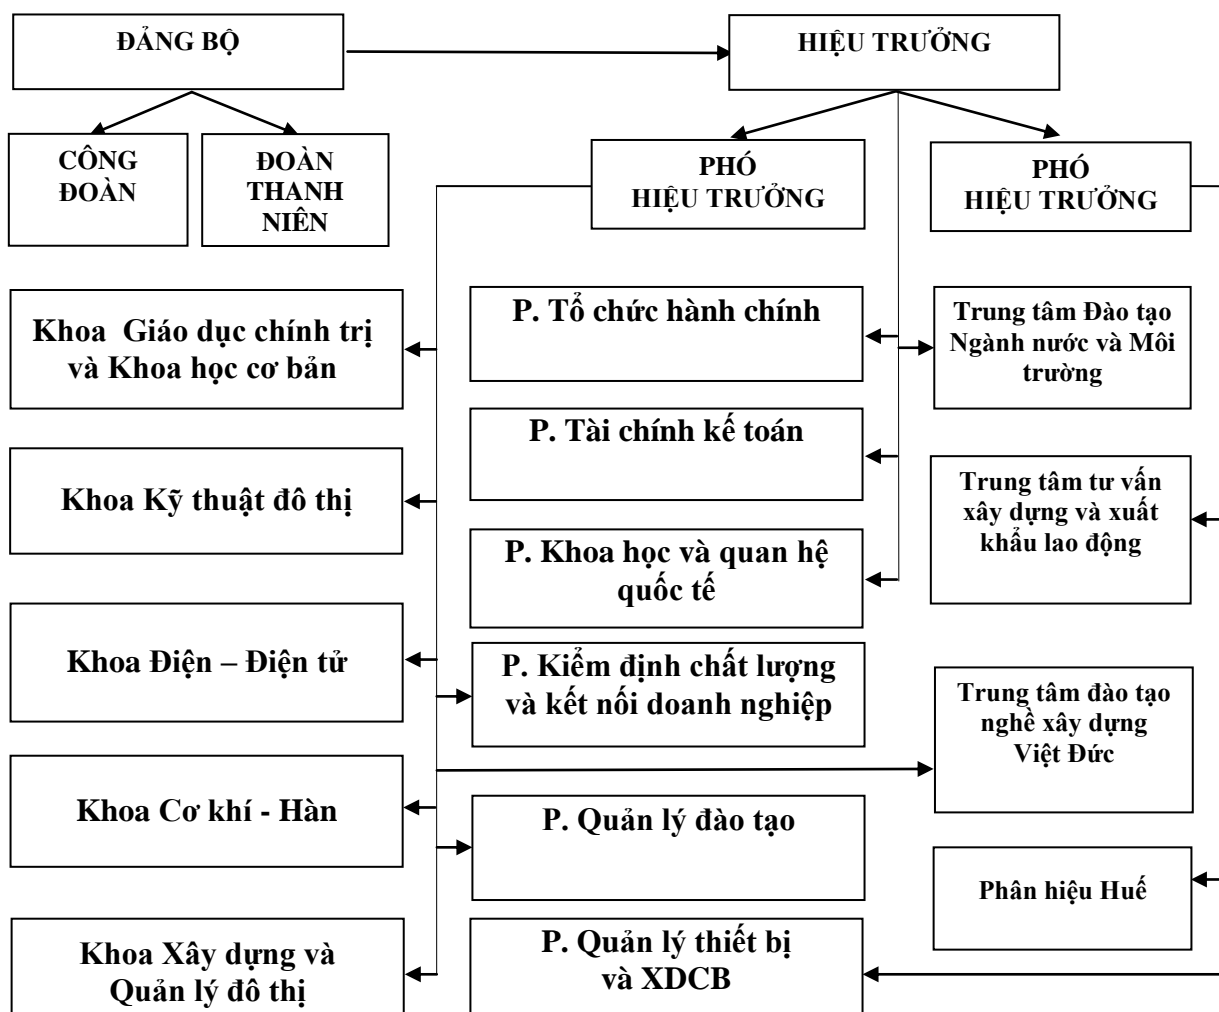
ĐẢNG BỘ

HIỆU TRƯỞNG

CÔNG ĐOÀN

ĐOÀN THANH NIÊN

PHÓ HIỆU TRƯỞNG

PHÓ HIỆU TRƯỞNG

Khoa Giáo dục chính trị và Khoa học cơ bản

P. Tổ chức hành chính

Trung tâm Đào tạo Ngành nước và Môi trường

Khoa Kỹ thuạt đô thị

P. Tài chính kế toán

Trung tâm tư vấn xây dựng và xuất khẩu lao động

P. Khoa học và quan hệ quốc tế

Khoa Điện – Điện tử

P. Kiểm định chất lượng và kết nối doanh nghiệp

Trung tâm đào tạo nghề xây dựng Việt Đức

Khoa Cơ khí - Hàn

P. Quản lý đào tạo

Phân hiệu Huế

Khoa Xây dựng và Quản lý đô thị

P. Quản lý thiết bị và XDCB